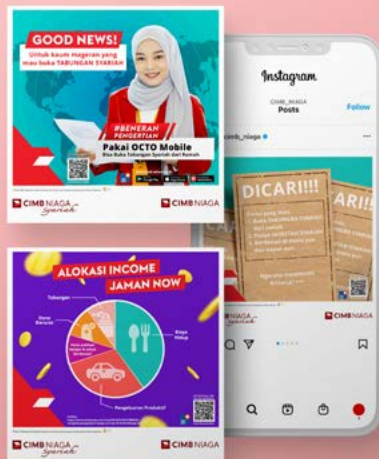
GOOD NEWS!
Untuk kaum mageran yang mau buka TABUNGAN SYARIAH

#BENERAN PENGERTIAN
Pakai OCTO Mobile
Bisa Buka Tabungan Syariah dari Rumah

CIMB NIAGA Syariah
CIMB NIAGA

Instagram
CIMB_NIAGA
Posts
Follow
cimb_niaga

DICARI!!!
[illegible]

DICARI!!
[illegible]

CIMB NIAGA Syariah
CIMB NIAGA

ALOKASI INCOME JAMAN NOW
Tabungan
Dana Darurat
Biaya Hidup
Pengeluaran Produktif
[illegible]

CIMB NIAGA Syariah
CIMB NIAGA